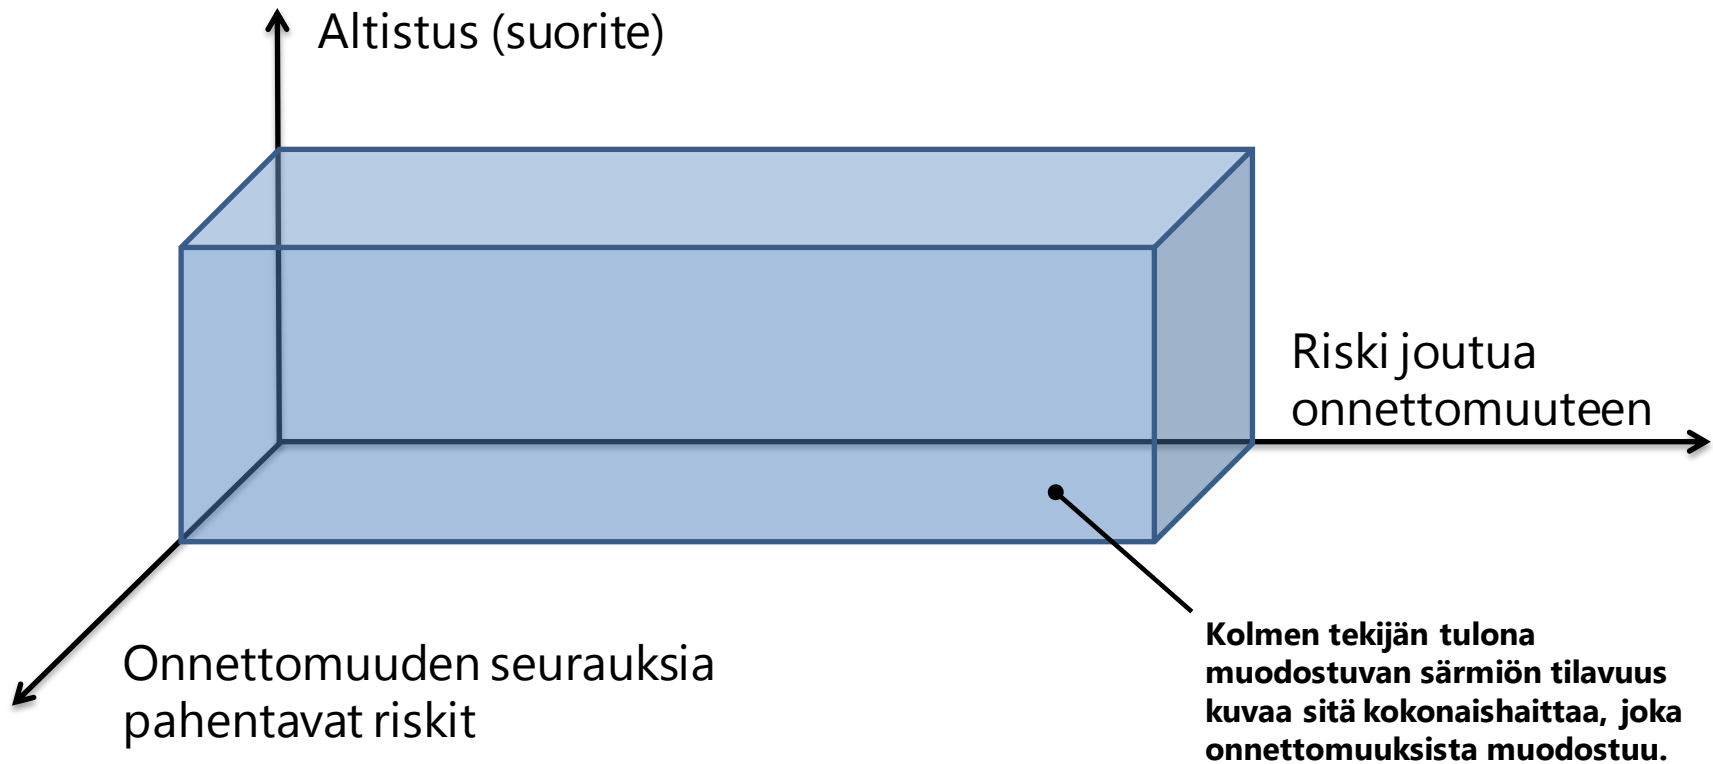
Altistus (suorite)

Riski joutua onnettomuuteen

Onnettomuuden seurauksia pahentavat riskit

Kolmen tekijän tulona muodostuvan särmiön tilavuus kuvaa sitä kokonaishaittaa, joka onnettomuuksista muodostuu.